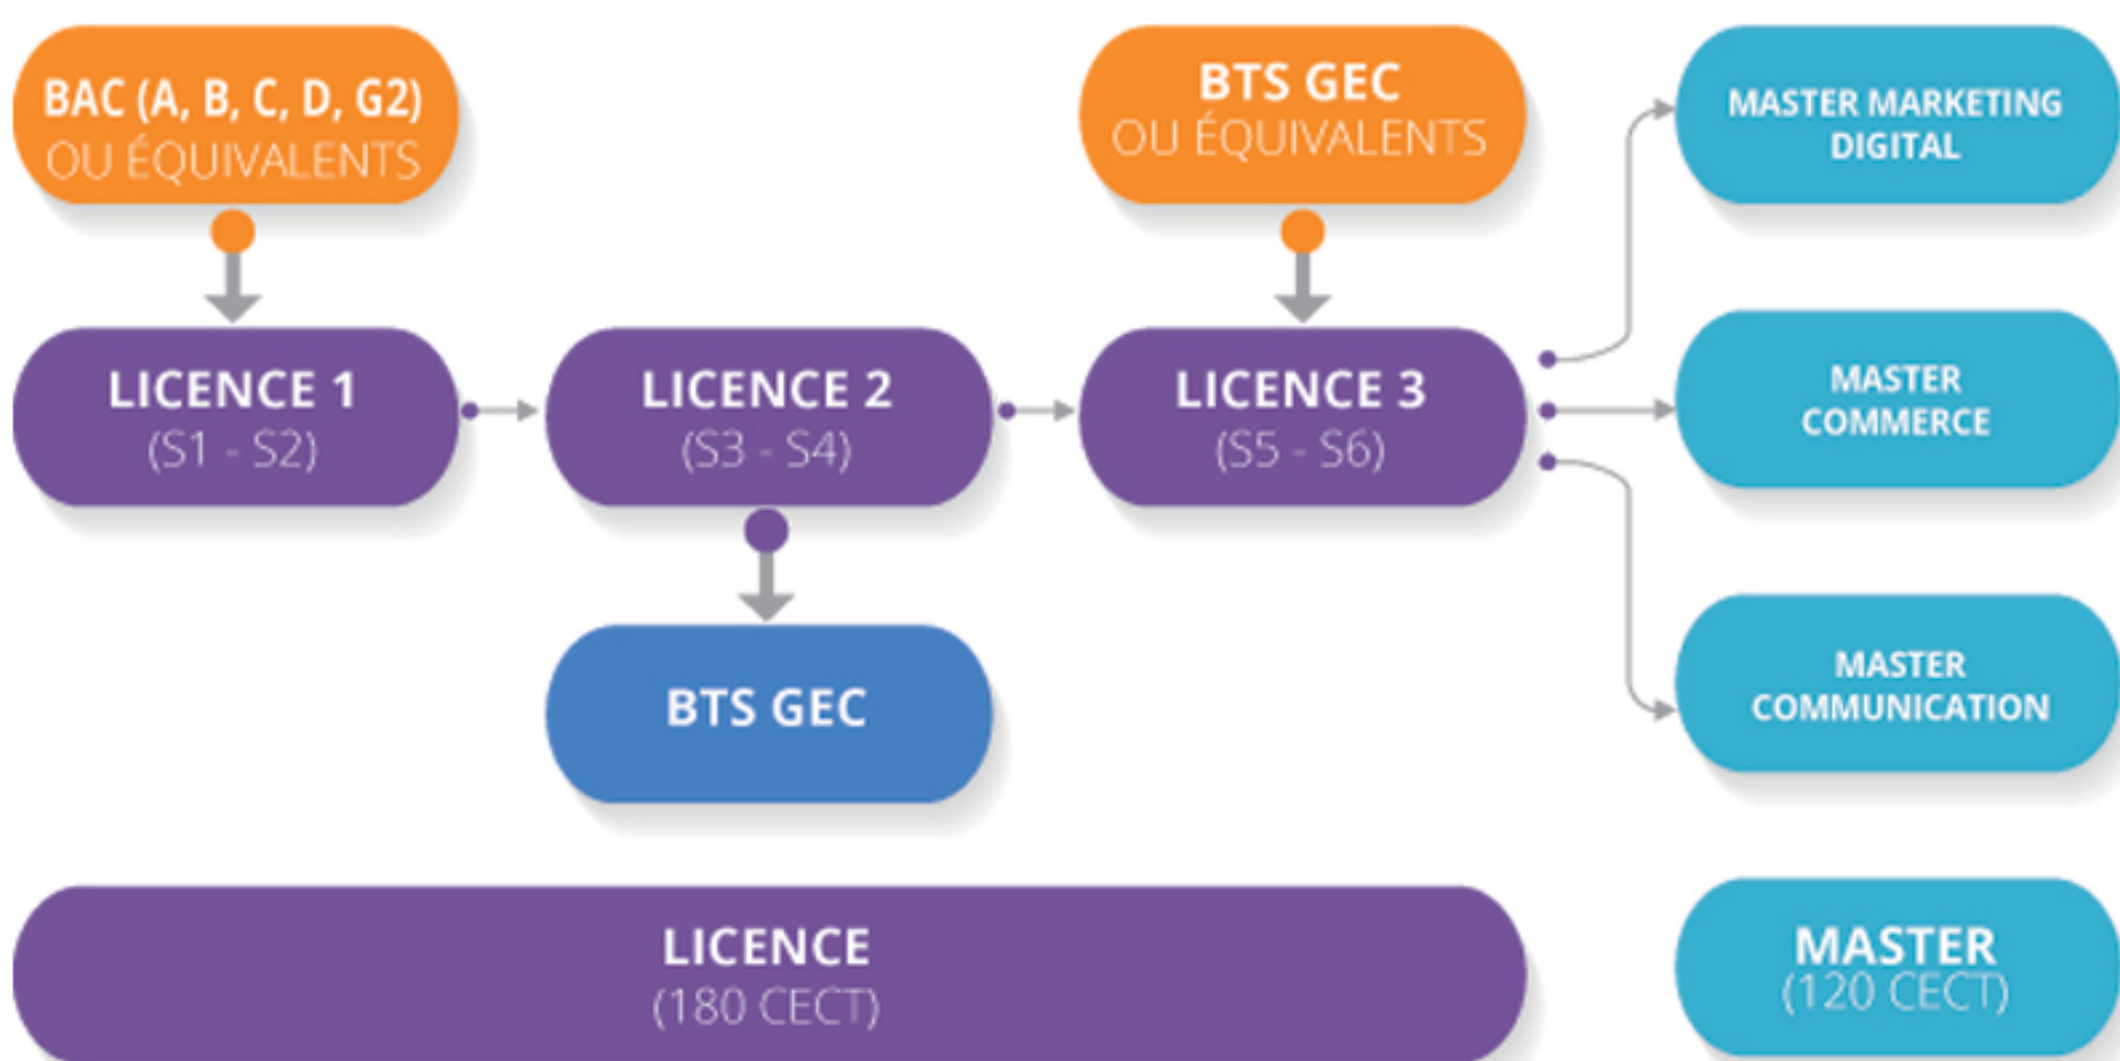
BAC (A, B, C, D, G2)
OU ÉQUIVALENTS

BTS GEC
OU ÉQUIVALENTS

MASTER MARKETING DIGITAL

LICENCE 1
(S1 - S2)

LICENCE 2
(S3 - S4)

LICENCE 3
(S5 - S6)

MASTER COMMERCE

BTS GEC

MASTER COMMUNICATION

LICENCE
(180 CECT)

MASTER
(120 CECT)